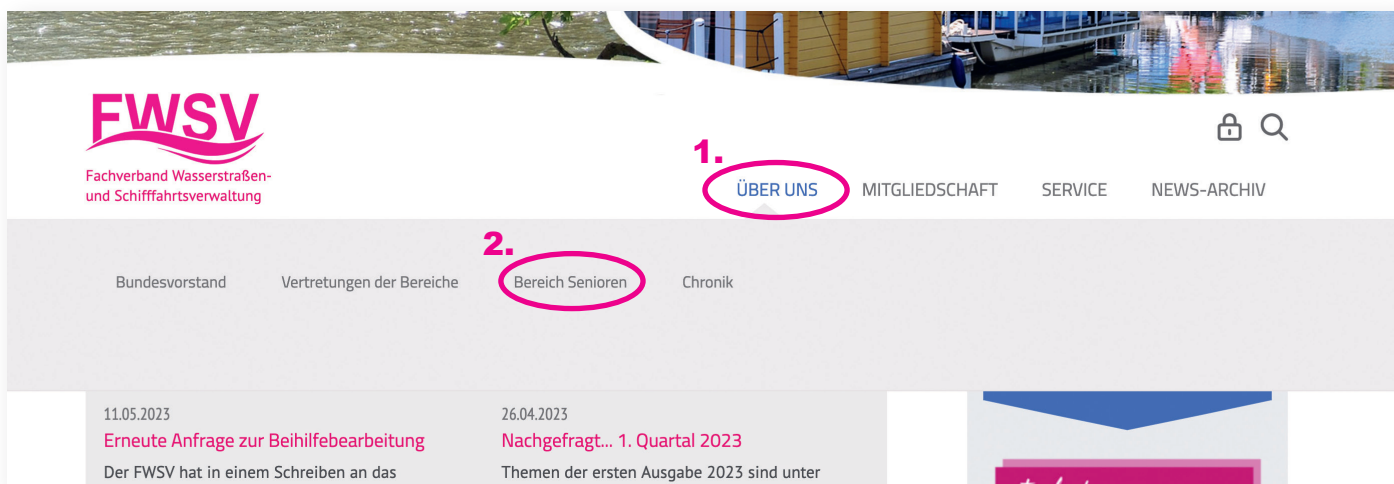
FWSV
Fachverband Wasserstraßen- und Schifffahrtsverwaltung

1.
ÜBER UNS MITGLIEDSCHAFT SERVICE NEWS-ARCHIV

2.
Bundesvorstand Vertretungen der Bereiche Bereich Senioren Chronik

11.05.2023
Erneute Anfrage zur Beihilfebearbeitung
Der FWSV hat in einem Schreiben an das

26.04.2023
Nachgefragt... 1. Quartal 2023
Themen der ersten Ausgabe 2023 sind unter